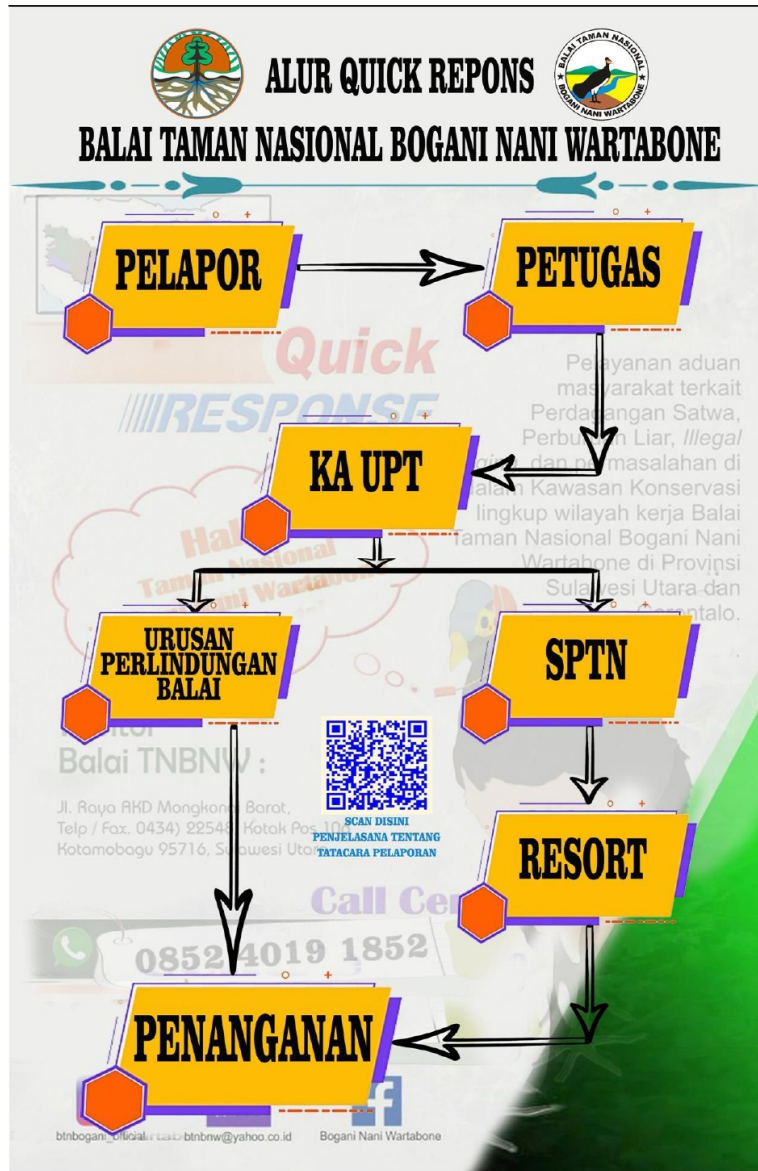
ALUR QUICK REPONS

BALAI TAMAN NASIONAL

BOGANI NANI WARTABONE

BALAI TAMAN NASIONAL BOGANI NANI WARTABONE

PELAPOR

PETUGAS

Quick

RESPONSE

Pelayanan aduan masyarakat terkait Perdagangan Satwa, Perburuan Liar, *Illegal* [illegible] dan permasalahan di dalam Kawasan Konservasi lingkup wilayah kerja Balai Taman Nasional Bogani Nani Wartabone di Provinsi Sulawesi Utara dan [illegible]ontalo.

KA UPT

Hal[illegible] Taman Nasional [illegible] Wartabo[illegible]

URUSAN PERLINDUNGAN BALAI

SPTN

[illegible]ntor Balai TNBNW :

Jl. Raya AKD Mongkonai Barat, Telp / Fax. 0434) 22548 Kotak Pos 10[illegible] Kotamobagu 95716, Sulawesi Utar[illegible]

SCAN DISINI PENJELASANA TENTANG TATACARA PELAPORAN

RESORT

Call Ce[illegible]

0852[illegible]4019 1852

PENANGANAN

btnbogani_official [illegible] btnbnw@yahoo.co.id Bogani Nani Wartabone